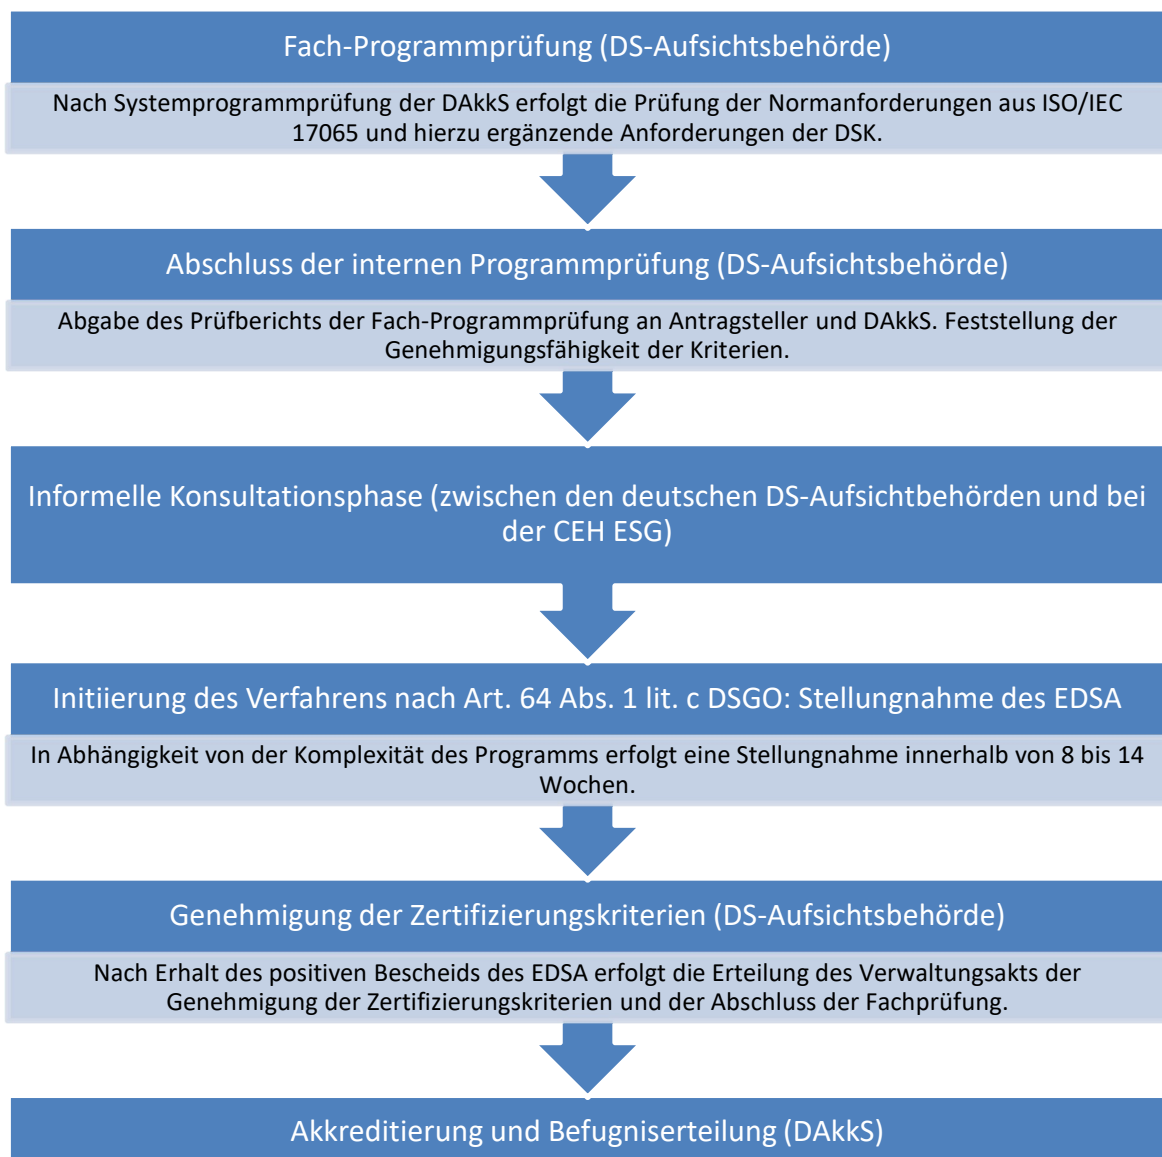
Fach-Programmprüfung (DS-Aufsichtsbehörde)

Nach Systemprogrammprüfung der DAkkS erfolgt die Prüfung der Normanforderungen aus ISO/IEC 17065 und hierzu ergänzende Anforderungen der DSK.

Abschluss der internen Programmprüfung (DS-Aufsichtsbehörde)

Abgabe des Prüfberichts der Fach-Programmprüfung an Antragsteller und DAkkS. Feststellung der Genehmigungsfähigkeit der Kriterien.

Informelle Konsultationsphase (zwischen den deutschen DS-Aufsichtbehörden und bei der CEH ESG)

Initiierung des Verfahrens nach Art. 64 Abs. 1 lit. c DSGO: Stellungnahme des EDSA

In Abhängigkeit von der Komplexität des Programms erfolgt eine Stellungnahme innerhalb von 8 bis 14 Wochen.

Genehmigung der Zertifizierungskriterien (DS-Aufsichtsbehörde)

Nach Erhalt des positiven Bescheids des EDSA erfolgt die Erteilung des Verwaltungsakts der Genehmigung der Zertifizierungskriterien und der Abschluss der Fachprüfung.

Akkreditierung und Befugniserteilung (DAkkS)